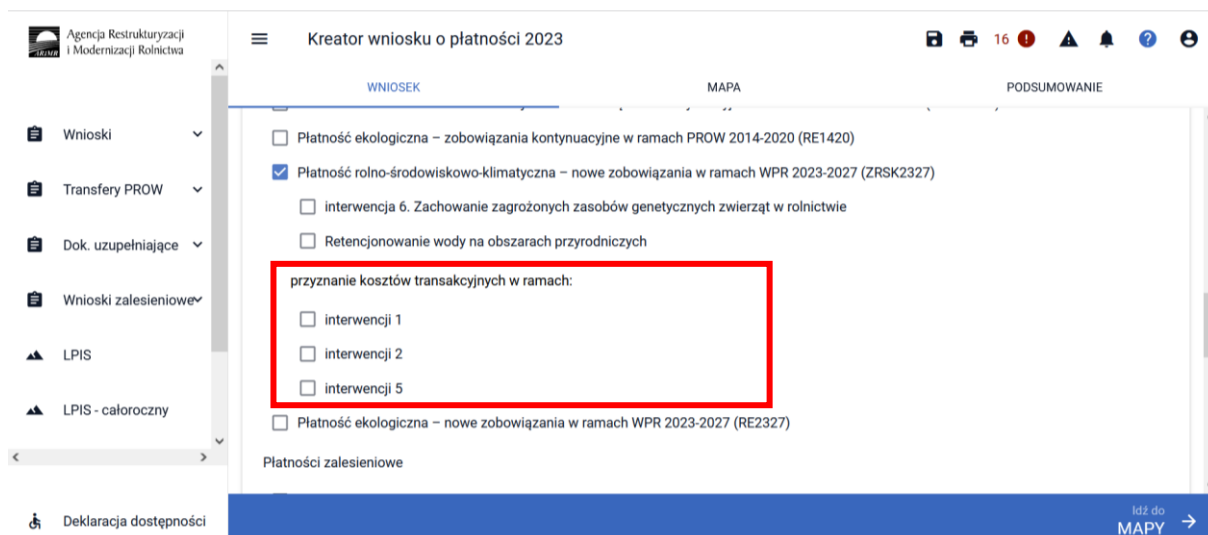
Agencja Restrukturyzacji i Modernizacji Rolnictwa

Kreator wniosku o płatności 2023

16

WNIOSEK

MAPA

PODSUMOWANIE

Wnioski

Transfery PROW

Dok. uzupełniające

Wnioski zalesieniowe

LPIS

LPIS - całoroczny

Deklaracja dostępności

Płatność ekologiczna – zobowiązania kontynuacyjne w ramach PROW 2014-2020 (RE1420)

Płatność rolno-środowiskowo-klimatyczna – nowe zobowiązania w ramach WPR 2023-2027 (ZRSK2327)

interwencja 6. Zachowanie zagrożonych zasobów genetycznych zwierząt w rolnictwie

Retencjonowanie wody na obszarach przyrodniczych

przyznanie kosztów transakcyjnych w ramach:

interwencji 1

interwencji 2

interwencji 5

Płatność ekologiczna – nowe zobowiązania w ramach WPR 2023-2027 (RE2327)

Płatności zalesieniowe

Idź do MAPY